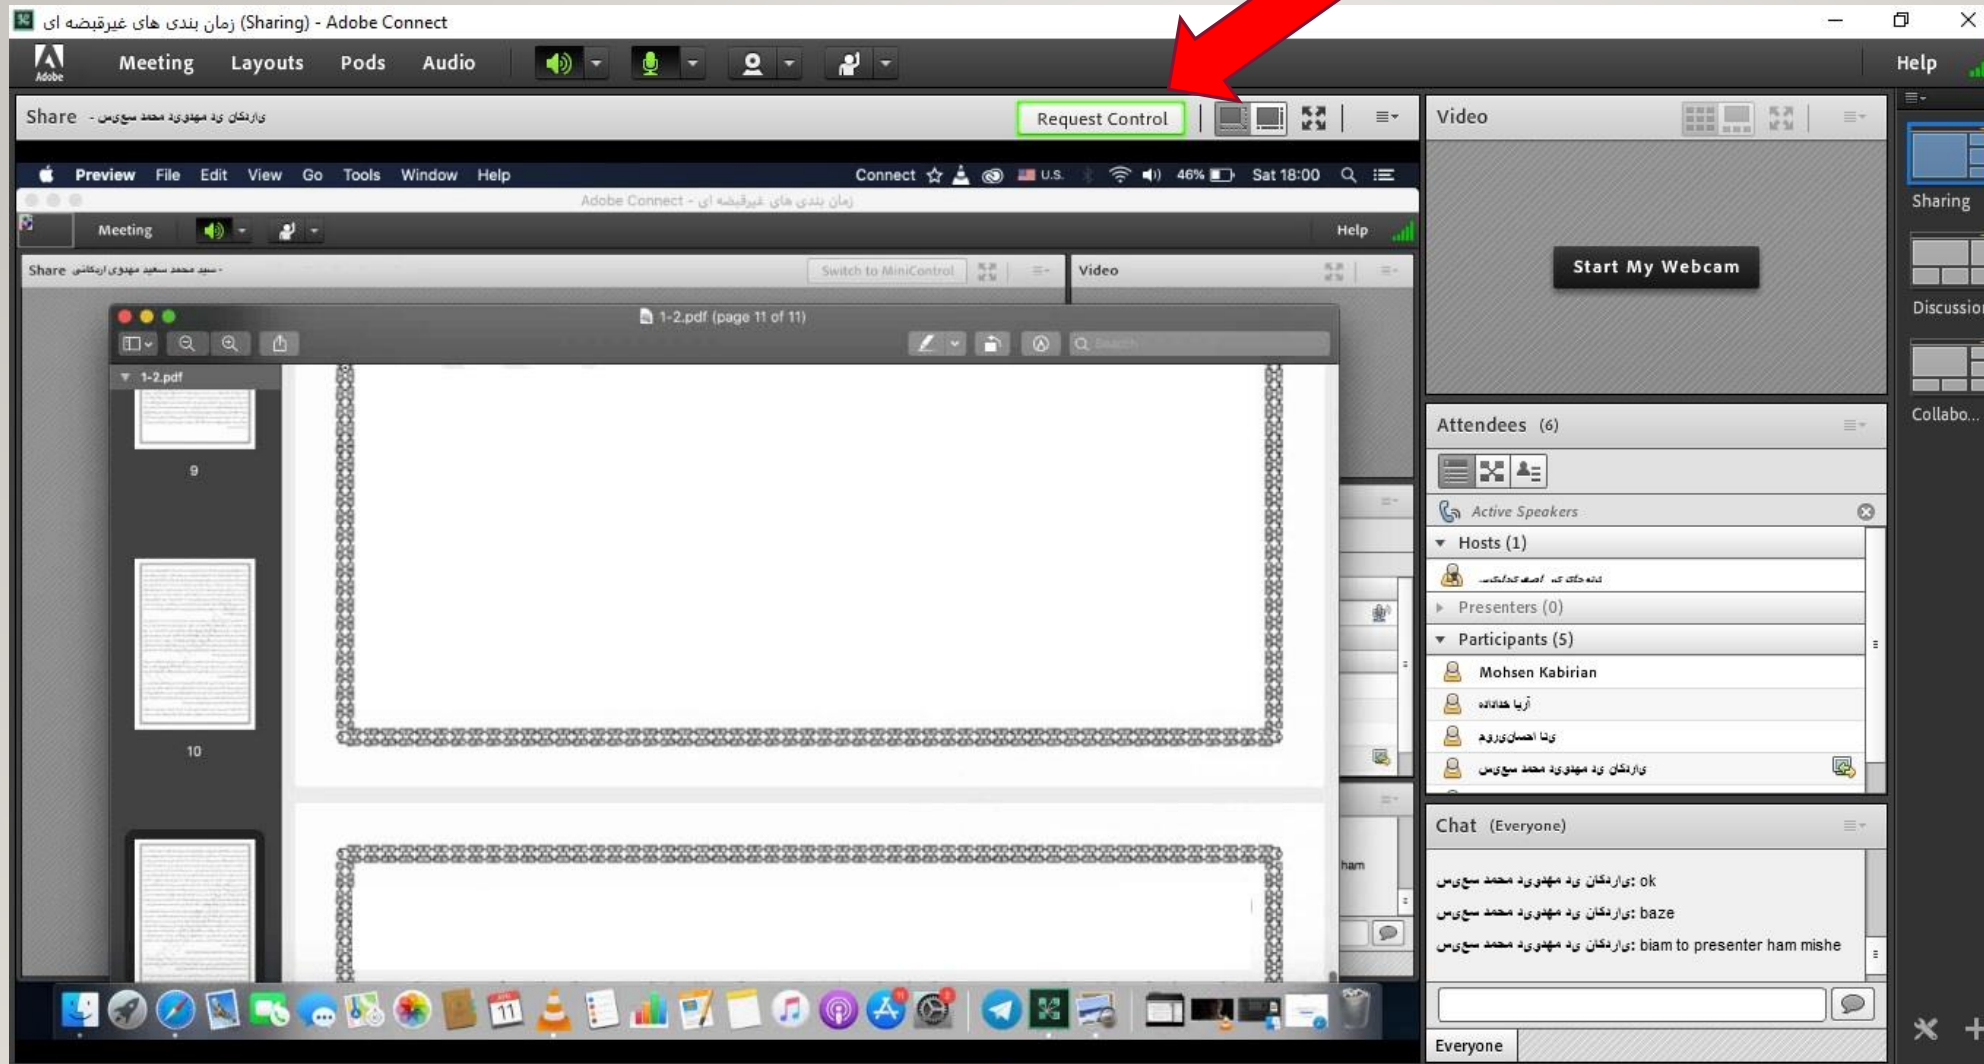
زمان بندی های غیرقبضه ای (Sharing) - Adobe Connect

Adobe
Meeting Layouts Pods Audio
Help

Share - یاردکان ید مهدوی محمد سعیدی
Request Control

Preview File Edit View Go Tools Window Help
Connect U.S. 46% Sat 18:00
Adobe Connect - زمان بندی های غیرقبضه ای
Meeting
Help
Share - سید محمد سعید مهدوی اردکانی
Switch to MiniControl
Video

1-2.pdf (page 11 of 11)
1-2.pdf
9
10

ham

Video
Start My Webcam

Sharing
Discussion
Collabo...

Attendees (6)
Active Speakers
Hosts (1)
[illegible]
Presenters (0)
Participants (5)
Mohsen Kabirian
آریا هدایاده
یدا احسان‌پور
یاردکان ید مهدوی محمد سعیدی

Chat (Everyone)
یاردکان ید مهدوی محمد سعیدی: ok
یاردکان ید مهدوی محمد سعیدی: baze
یاردکان ید مهدوی محمد سعیدی: biam to presenter ham mishe

Everyone